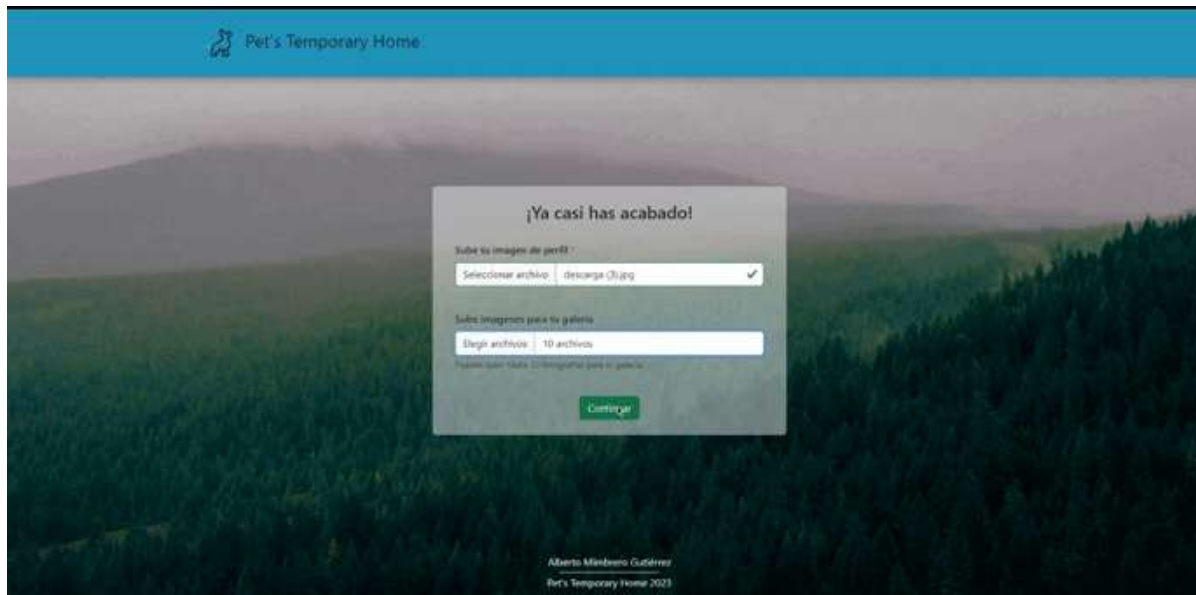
Pet's Temporary Home

¡Ya casi has acabado!

Sube tu imagen de perfil *

Seleccionar archivo descarga (3).jpg

Sube imagenes para tu galeria

Elegir archivos 10 archivos

Puedes subir hasta 10 fotografías para tu galeria

Continuar

Alberto Mimbrero Gutiérrez

Pet's Temporary Home 2023